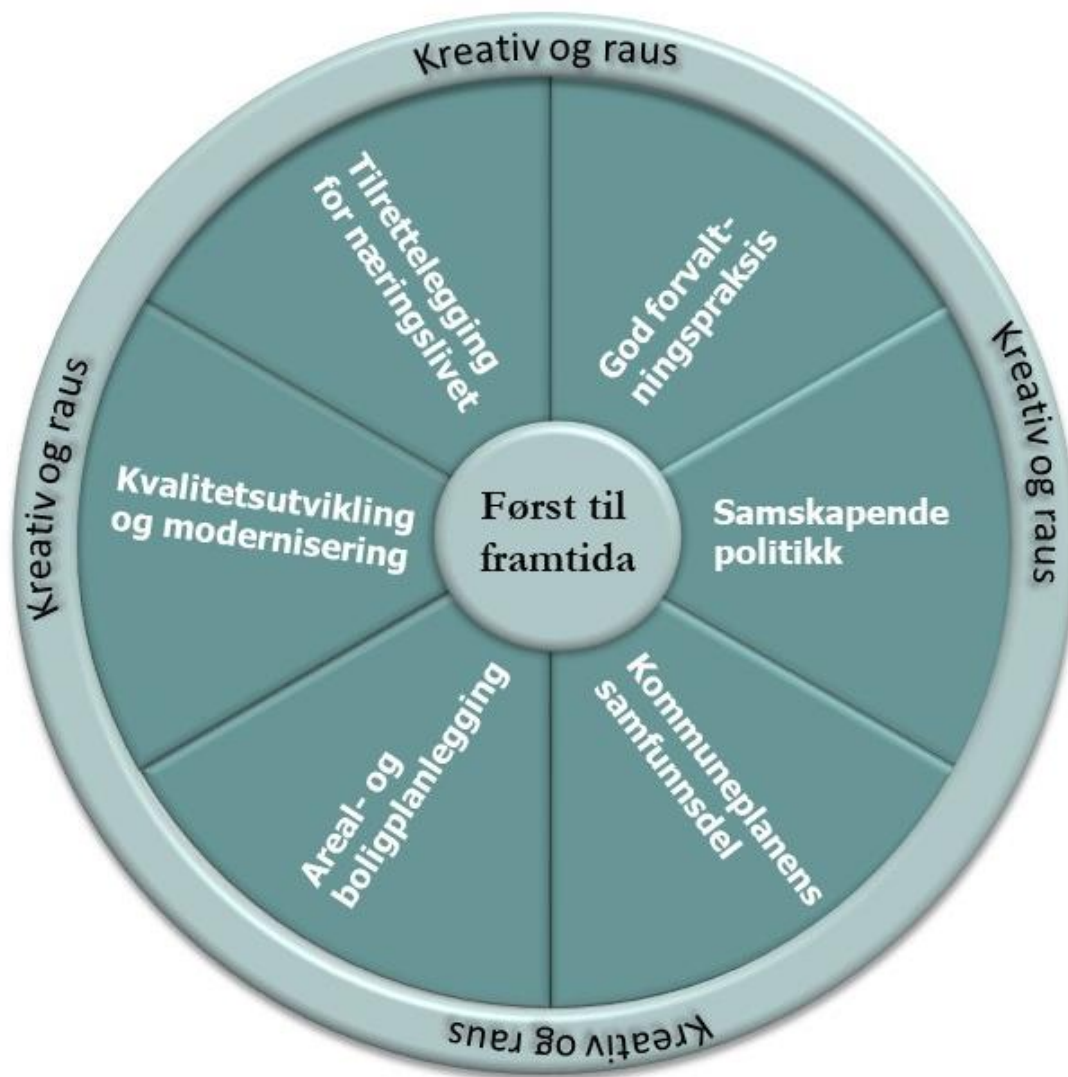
Kreativ og raus

Kreativ og raus

Kreativ og raus

Kreativ og raus

Tilrettelegging for næringslivet

God forvaltningspraksis

Kvalitetsutvikling og modernisering

Først til framtida

Samskapende politikk

Areal- og boligplanlegging

Kommuneplanens samfunnsdel